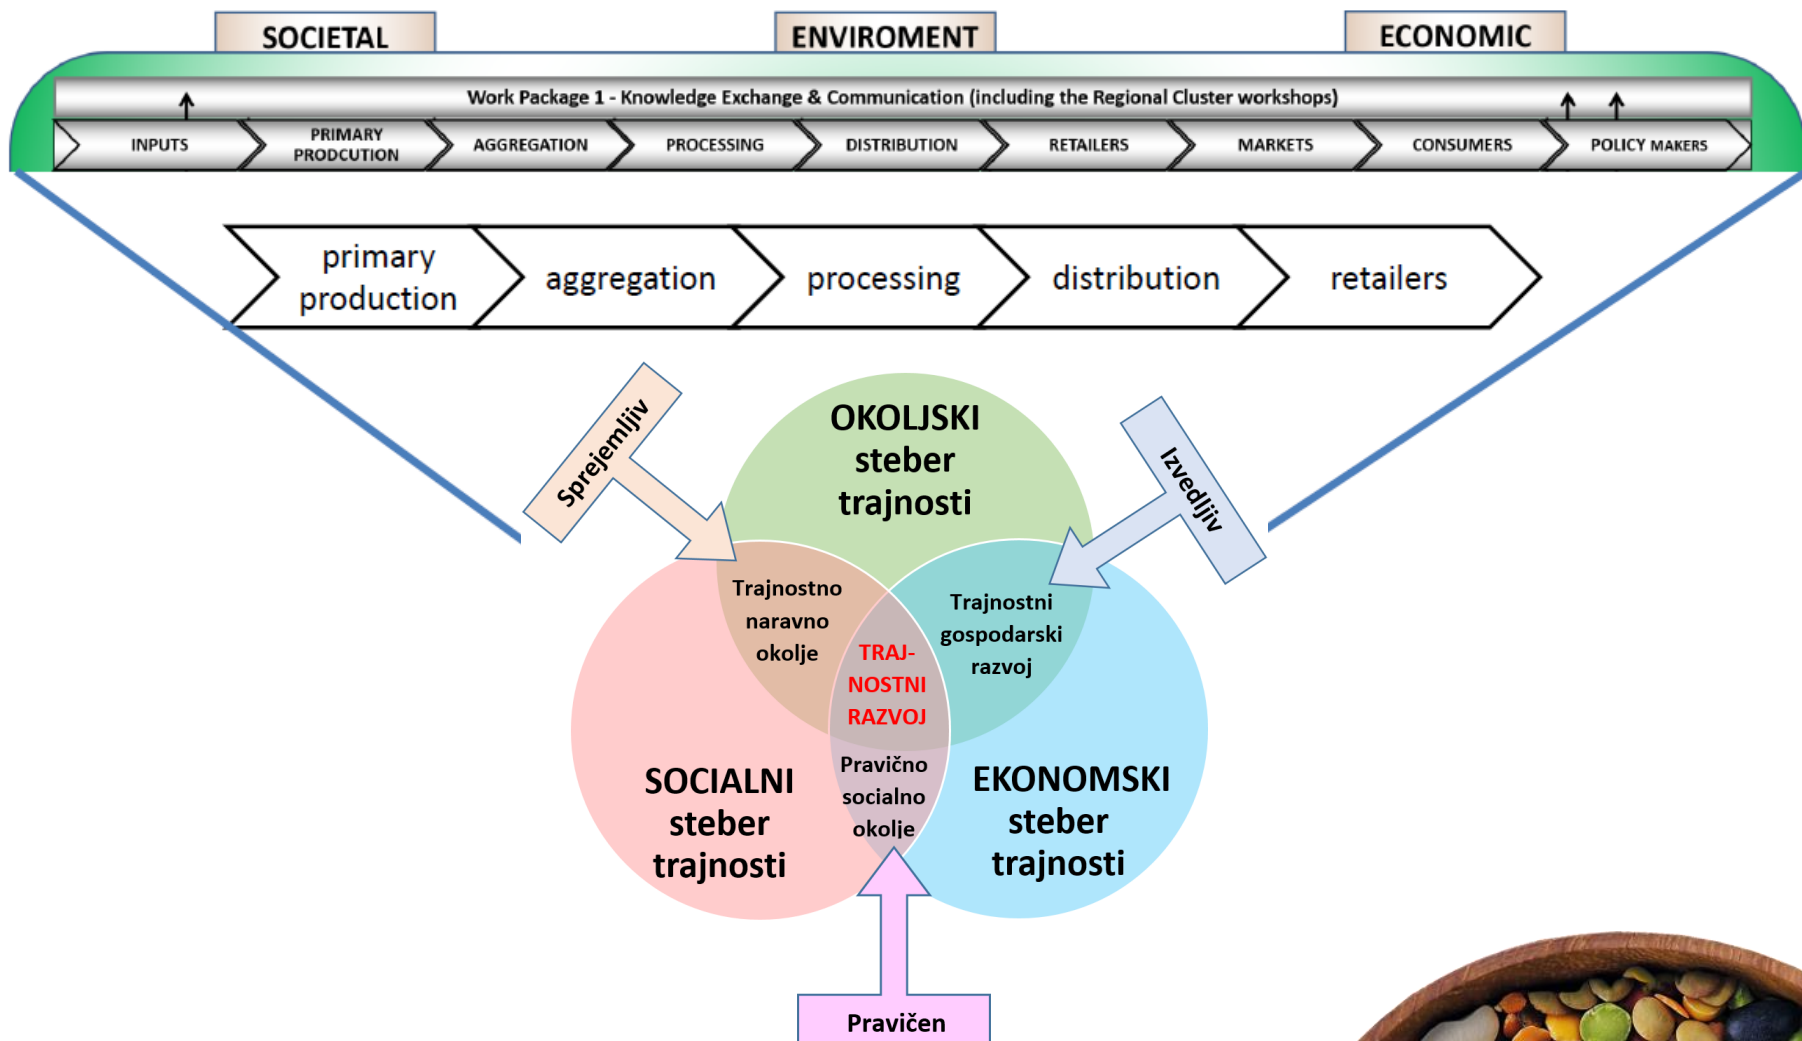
SOCIETAL

ENVIROMENT

ECONOMIC

Work Package 1 - Knowledge Exchange & Communication (including the Regional Cluster workshops)

INPUTS

PRIMARY PRODCUTION

AGGREGATION

PROCESSING

DISTRIBUTION

RETAILERS

MARKETS

CONSUMERS

POLICY MAKERS

primary production

aggregation

processing

distribution

retailers

Sprejemljiv

Izvedljiv

OKOLJSKI steber trajnosti

Trajnostno naravno okolje

Trajnostni gospodarski razvoj

TRAJ-NOSTNI RAZVOJ

Pravično socialno okolje

SOCIALNI steber trajnosti

EKONOMSKI steber trajnosti

Pravičen